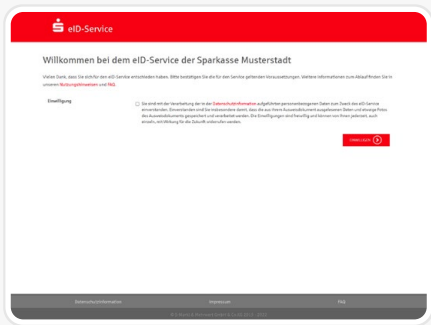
eID-Service

Willkommen bei dem eID-Service der Sparkasse Musterstadt

Vielen Dank, dass Sie sich für den eID-Service entschieden haben. Bitte bestätigen Sie die für den Service geltenden Voraussetzungen. Weitere Informationen zum Ablauf finden Sie in unseren Nutzungshinweisen und FAQ.

Einwilligung

Sie sind mit der Verarbeitung der in der Datenschutzinformation aufgeführten personenbezogenen Daten zum Zweck des eID-Service einverstanden. Einverstanden sind Sie insbesondere damit, dass die aus Ihrem Ausweisdokument ausgelesenen Daten und etwaige Fotos des Ausweisdokuments gespeichert und verarbeitet werden. Die Einwilligung sind freiwillig und können von Ihnen jederzeit, auch einzeln, mit Wirkung für die Zukunft widerrufen werden.

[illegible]

Datenschutzinformation

Impressum

FAQ

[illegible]